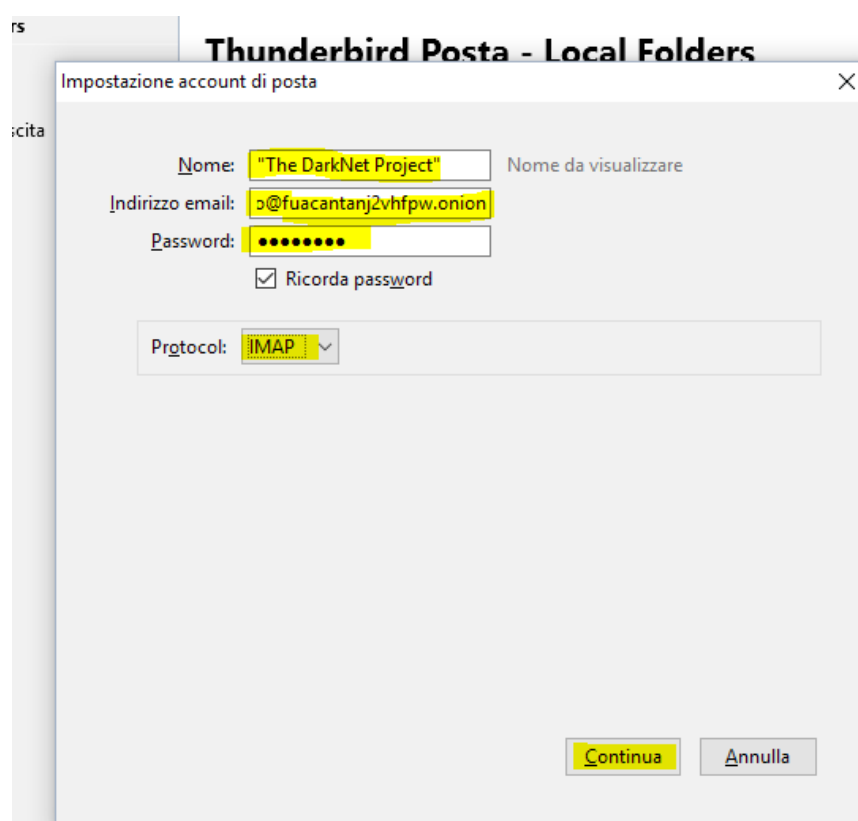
rs

scita

Thunderbird Posta - Local Folders

Impostazione account di posta

×

Nome: "The DarkNet Project" Nome da visualizzare

Indirizzo email: ɔ@fuacantanj2vhfpw.onion

Password: ••••••••

☑ Ricorda password

Protocol: IMAP

Continua

Annulla